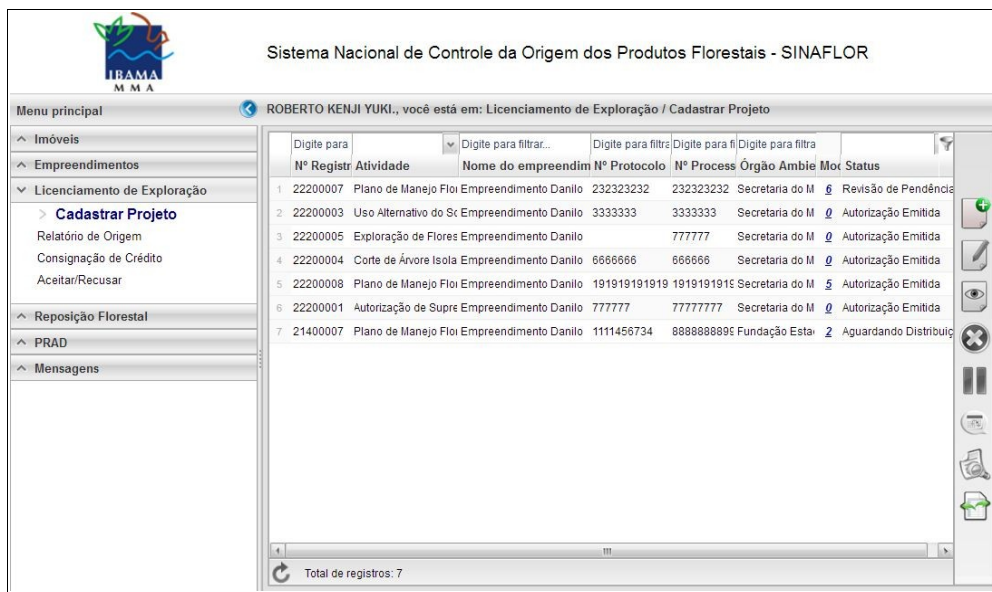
IBAMA
MMA

Sistema Nacional de Controle da Origem dos Produtos Florestais - SINAFLOR

Menu principal

ROBERTO KENJI YUKI., você está em: Licenciamento de Exploração / Cadastrar Projeto

Imóveis
Empreendimentos
Licenciamento de Exploração
Cadastrar Projeto
Relatório de Origem
Consignação de Crédito
Aceitar/Recusar
Reposição Florestal
PRAD
Mensagens

| | Digite para | | Digite para filtrar... | Digite para filtra | Digite para fi | Digite para filtra | | |
|---|---|---|---|---|---|---|---|---|
| | Nº Registr | Atividade | Nome do empreendim | Nº Protocolo | Nº Process | Órgão Ambie | Mod | Status |
| 1 | 22200007 | Plano de Manejo Flo | Empreendimento Danilo | 232323232 | 232323232 | Secretaria do M | 6 | Revisão de Pendência |
| 2 | 22200003 | Uso Alternativo do Sc | Empreendimento Danilo | 3333333 | 3333333 | Secretaria do M | 0 | Autorização Emitida |
| 3 | 22200005 | Exploração de Flores | Empreendimento Danilo | | 777777 | Secretaria do M | 0 | Autorização Emitida |
| 4 | 22200004 | Corte de Árvore Isola | Empreendimento Danilo | 6666666 | 666666 | Secretaria do M | 0 | Autorização Emitida |
| 5 | 22200008 | Plano de Manejo Flo | Empreendimento Danilo | 191919191919 | 191919191 | Secretaria do M | 5 | Autorização Emitida |
| 6 | 22200001 | Autorização de Supre | Empreendimento Danilo | 777777 | 77777777 | Secretaria do M | 0 | Autorização Emitida |
| 7 | 21400007 | Plano de Manejo Flo | Empreendimento Danilo | 1111456734 | 888888889 | Fundação Esta | 2 | Aguardando Distribuiç |

Total de registros: 7